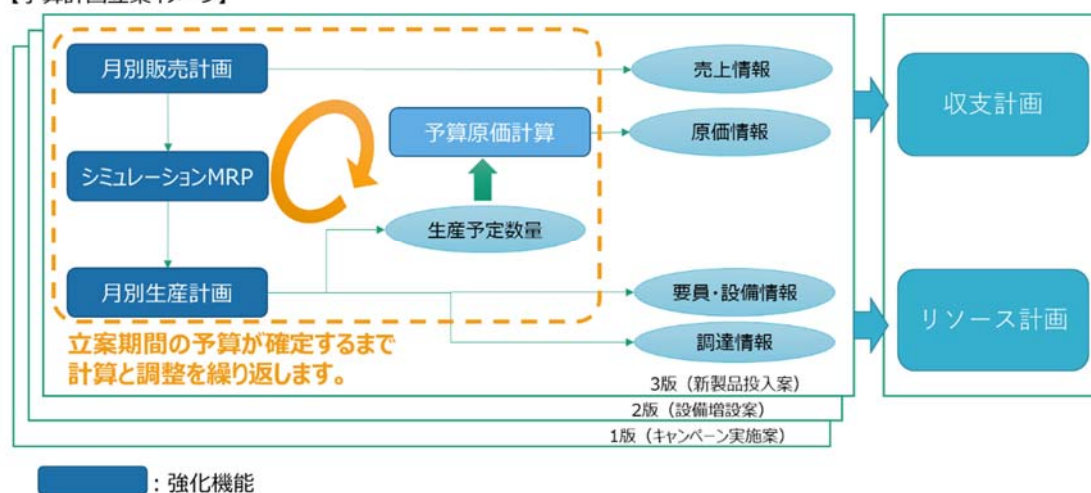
【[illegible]】

月別販売計画

シミュレーションMRP

月別生産計画

予算原価計算

生産予定数量

売上情報

原価情報

要員・設備情報

調達情報

収支計画

リソース計画

立案期間の予算が確定するまで計算と調整を繰り返します。

3版（新製品投入案）

2版（設備増設案）

1版（キャンペーン実施案）

：強化機能